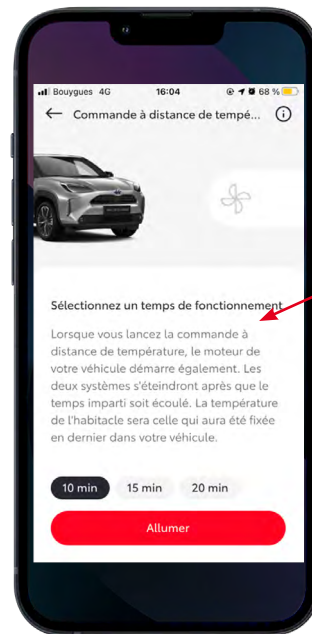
Bouygues 4G 16:04 68 %

Commande à distance de tempé...

Sélectionnez un temps de fonctionnement

Lorsque vous lancez la commande à distance de température, le moteur de votre véhicule démarre également. Les deux systèmes s'éteindront après que le temps imparti soit écoulé. La température de l'habitacle sera celle qui aura été fixée en dernier dans votre véhicule.

10 min
15 min
20 min

Allumer